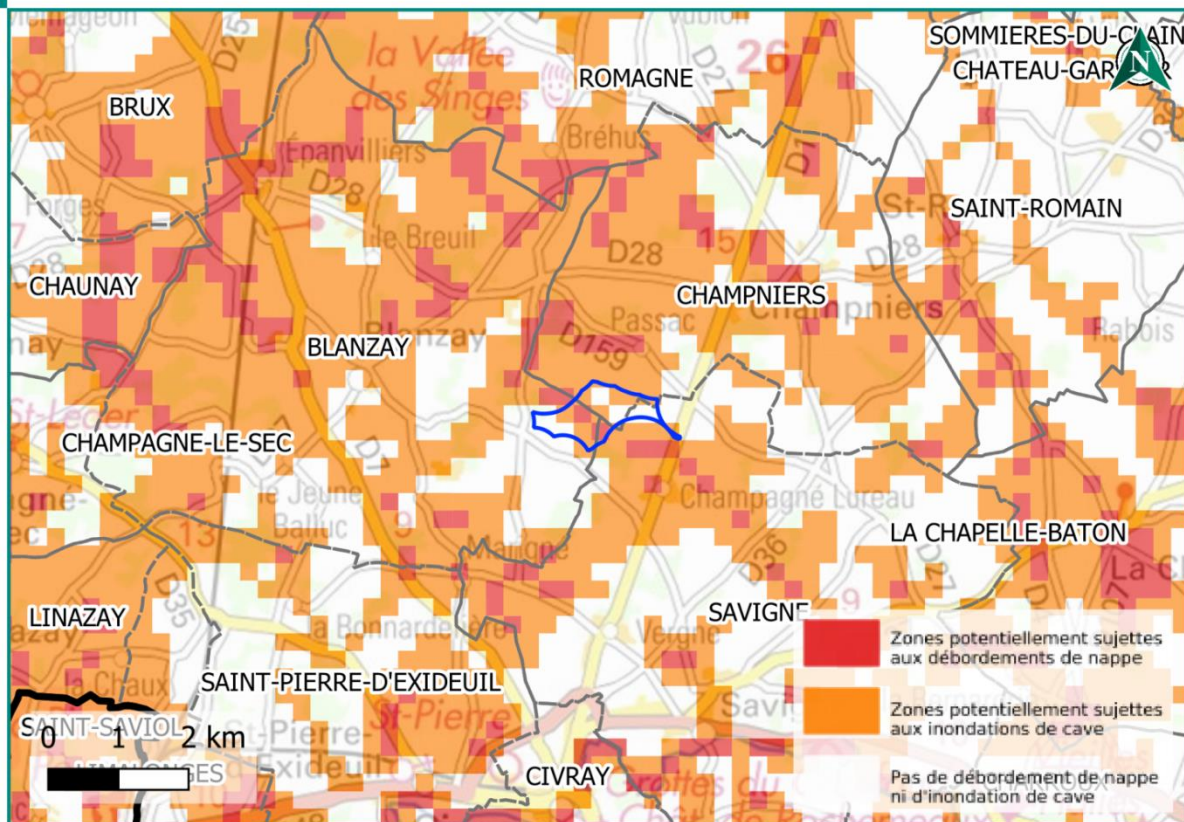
SOMMIERES-DU-CLAIN
CHATEAU-GARNIER
N
BRUX
ROMAGNE
la Vallée des Singes
Bréhus
26
Épanvilliers
D28
Forges
Le Breuil
D28
15
SAINT-ROMAIN
St-R
D28
CHAUNAY
CHAMPNIERS
Passac
Champniers
D159
Rabois
BLANZAY
St-Léger
CHAMPAGNE-LE-SEC
Le Jeune Balluc
13
Champagné Lureau
D36
LA CHAPELLE-BATON
La Ch
Magné
LINAZAY
D35
SAVIGNE
La Bonnardelière
Vergné
La Chaux
SAINT-PIERRE-D'EXIDEUIL
St-Pierre
Exideuil
Savi
SAINT-SAVIOL
0 1 2 km
LIMALONGES
CIVRAY
Zones potentiellement sujettes aux débordements de nappe
Zones potentiellement sujettes aux inondations de cave
Pas de débordement de nappe ni d'inondation de cave